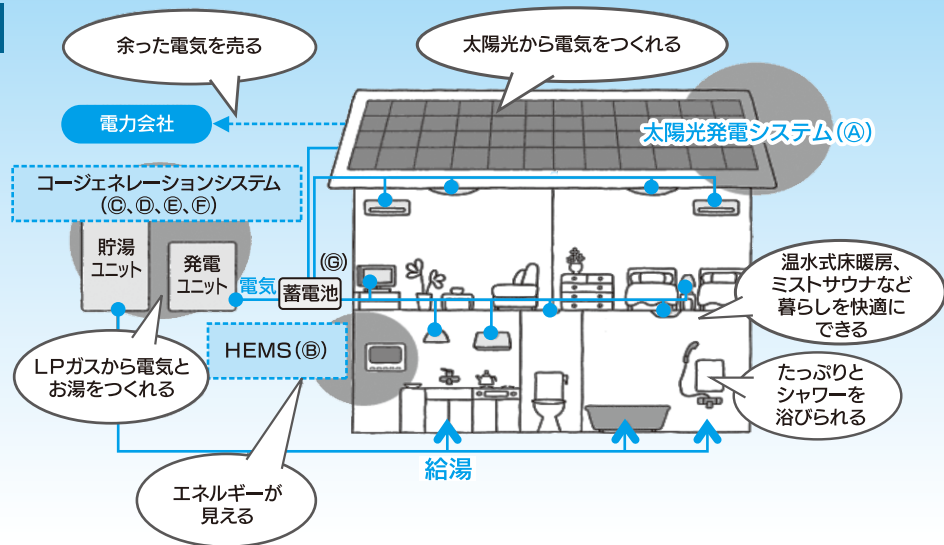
余った電気を売る

太陽光から電気をつくれる

電力会社

太陽光発電システム（Ⓐ）

コージェネレーションシステム
（Ⓒ、Ⓓ、Ⓔ、Ⓕ）

貯湯
ユニット

発電
ユニット

電気

（Ⓖ）

蓄電池

温水式床暖房、
ミストサウナなど
暮らしを快適に
できる

HEMS（Ⓑ）

ＬＰガスから電気と
お湯をつくれる

たっぷりと
シャワーを
浴びられる

給湯

エネルギーが
見える